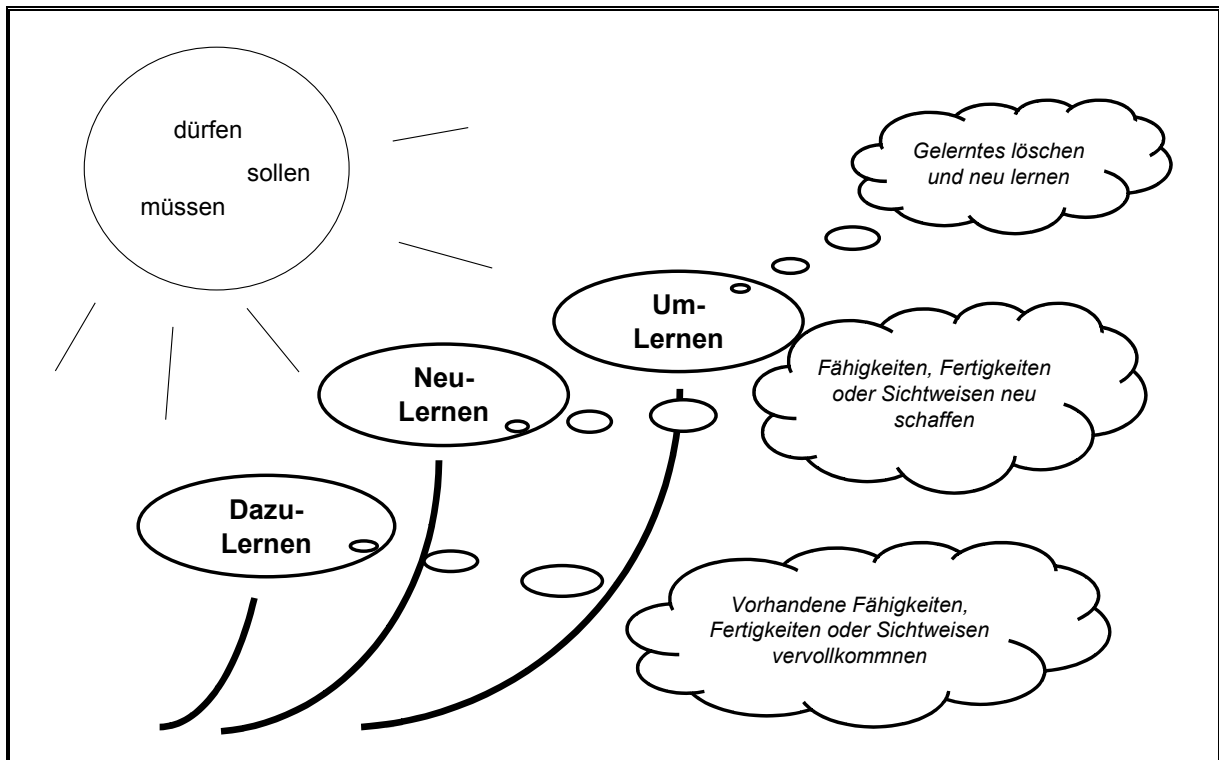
dürfen

sollen

müssen

Gelerntes löschen und neu lernen

Um-Lernen

Neu-Lernen

Fähigkeiten, Fertigkeiten oder Sichtweisen neu schaffen

Dazu-Lernen

Vorhandene Fähigkeiten, Fertigkeiten oder Sichtweisen vervollkommnen